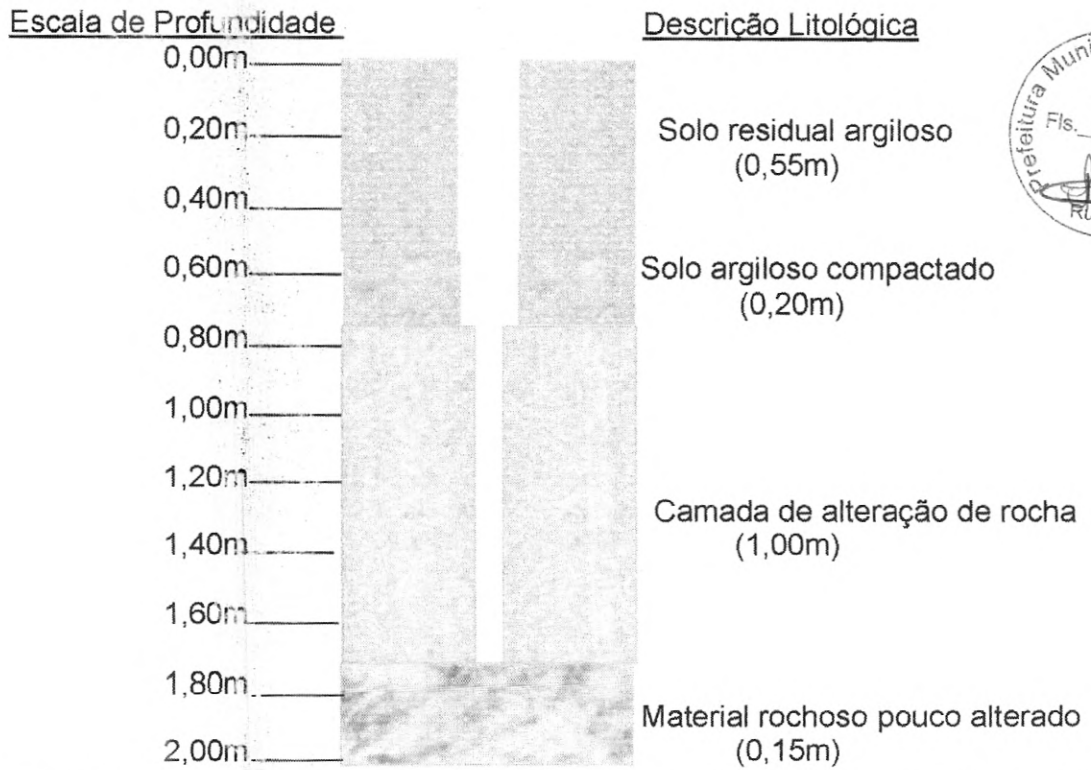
Escala de Profundidade

Descrição Litológica

0,00m
0,20m
0,40m
0,60m
0,80m
1,00m
1,20m
1,40m
1,60m
1,80m
2,00m

Solo residual argiloso
(0,55m)

Solo argiloso compactado
(0,20m)

Camada de alteração de rocha
(1,00m)

Material rochoso pouco alterado
(0,15m)

Prefeitura Muni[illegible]
Fls.
Ru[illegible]